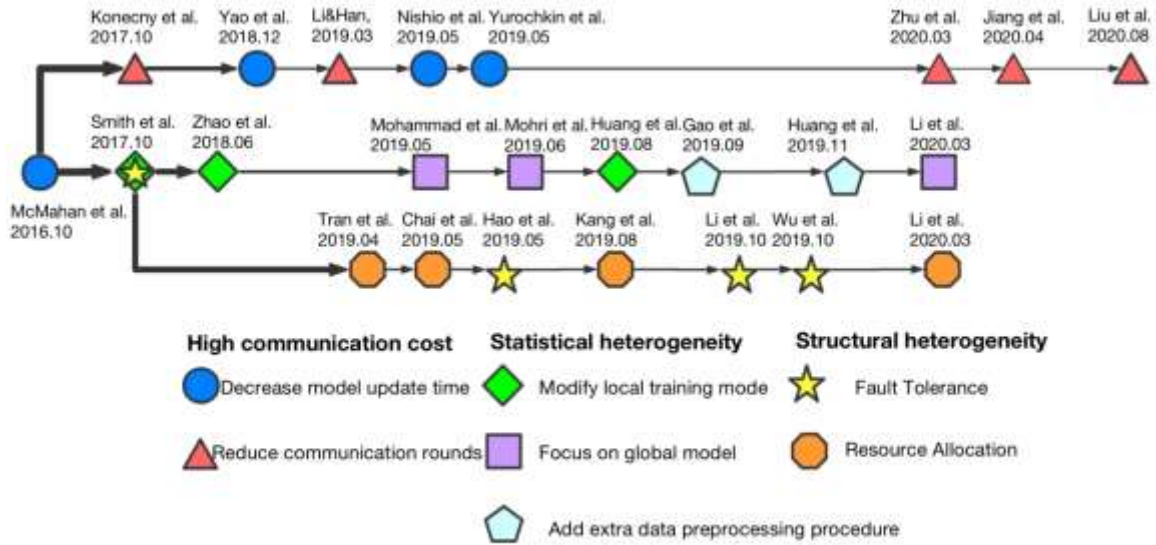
Konecny et al. 2017.10

Yao et al. 2018.12

Li&Han, 2019.03

Nishio et al. 2019.05

Yurochkin et al. 2019.05

Zhu et al. 2020.03

Jiang et al. 2020.04

Liu et al. 2020.08

Smith et al. 2017.10

Zhao et al. 2018.06

Mohammad et al. 2019.05

Mohri et al. 2019.06

Huang et al. 2019.08

Gao et al. 2019.09

Huang et al. 2019.11

Li et al. 2020.03

McMahan et al. 2016.10

Tran et al. 2019.04

Chai et al. 2019.05

Hao et al. 2019.05

Kang et al. 2019.08

Li et al. 2019.10

Wu et al. 2019.10

Li et al. 2020.03

High communication cost

Decrease model update time

Reduce communication rounds

Statistical heterogeneity

Modify local training mode

Focus on global model

Structural heterogeneity

Fault Tolerance

Resource Allocation

Add extra data preprocessing procedure